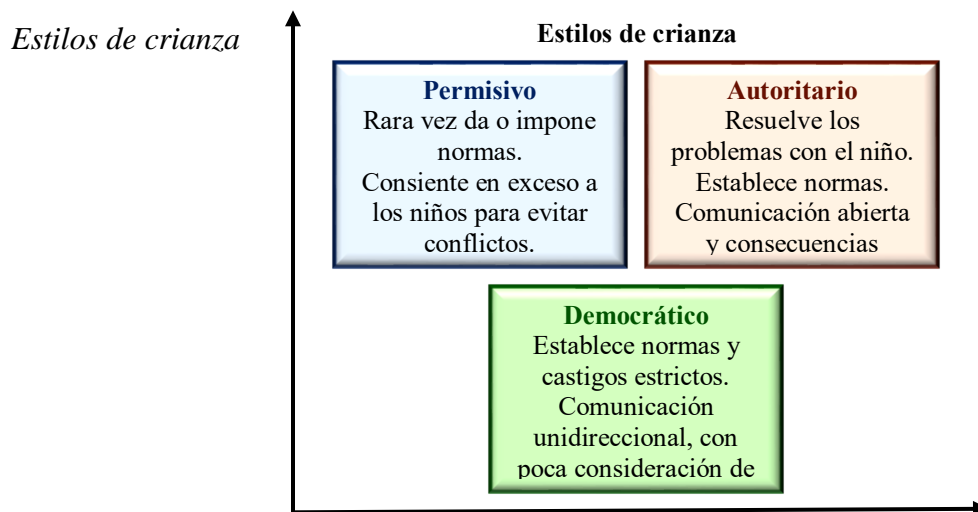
Estilos de crianza

Estilos de crianza

Permisivo
Rara vez da o impone normas.
Consiente en exceso a los niños para evitar conflictos.

Autoritario
Resuelve los problemas con el niño.
Establece normas.
Comunicación abierta y consecuencias

Democrático
Establece normas y castigos estrictos.
Comunicación unidireccional, con poca consideración de